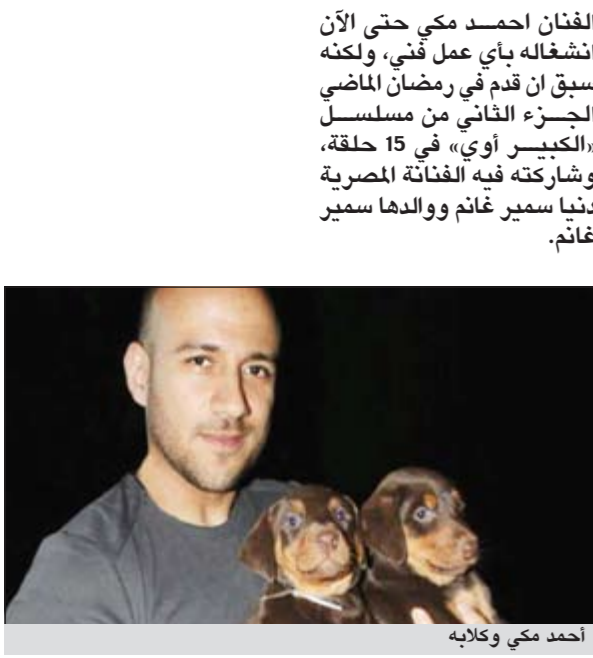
الفنان احمد مكي حتى الآن انشغاله بأي عمل فني، ولكنه سبق ان قدم في رمضان الماضي الجزء الثاني من مسلسل «الكبير أوي» في 15 حلقة، وشاركته فيه الفنانة المصرية دنيا سمير غانم ووالدها سمير غانم.

أحمد مكي وكلابه